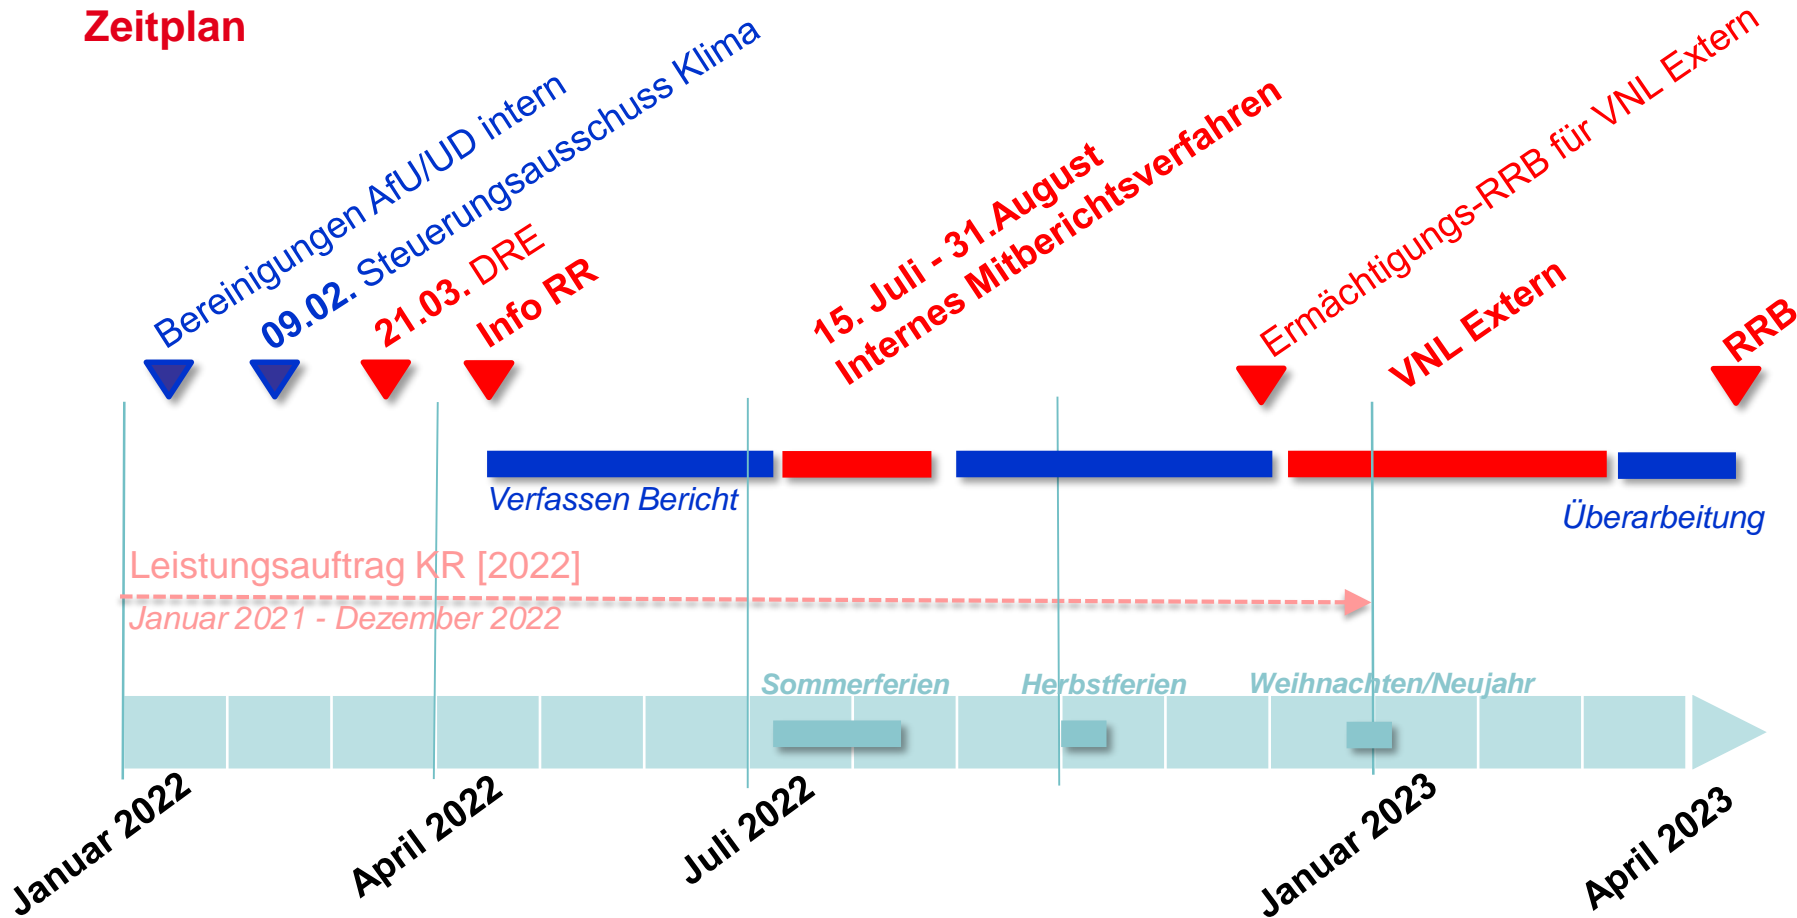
Zeitplan

Bereinigungen AfU/UD intern

09.02. Steuerungsausschuss Klima

21.03. DRE

Info RR

15. Juli - 31.August
Internes Mitberichtsverfahren

Ermächtigungs-RRB für VNL Extern

VNL Extern

RRB

Verfassen Bericht

Überarbeitung

Leistungsauftrag KR [2022]

Januar 2021 - Dezember 2022

Sommerferien

Herbstferien

Weihnachten/Neujahr

Januar 2022

April 2022

Juli 2022

Januar 2023

April 2023